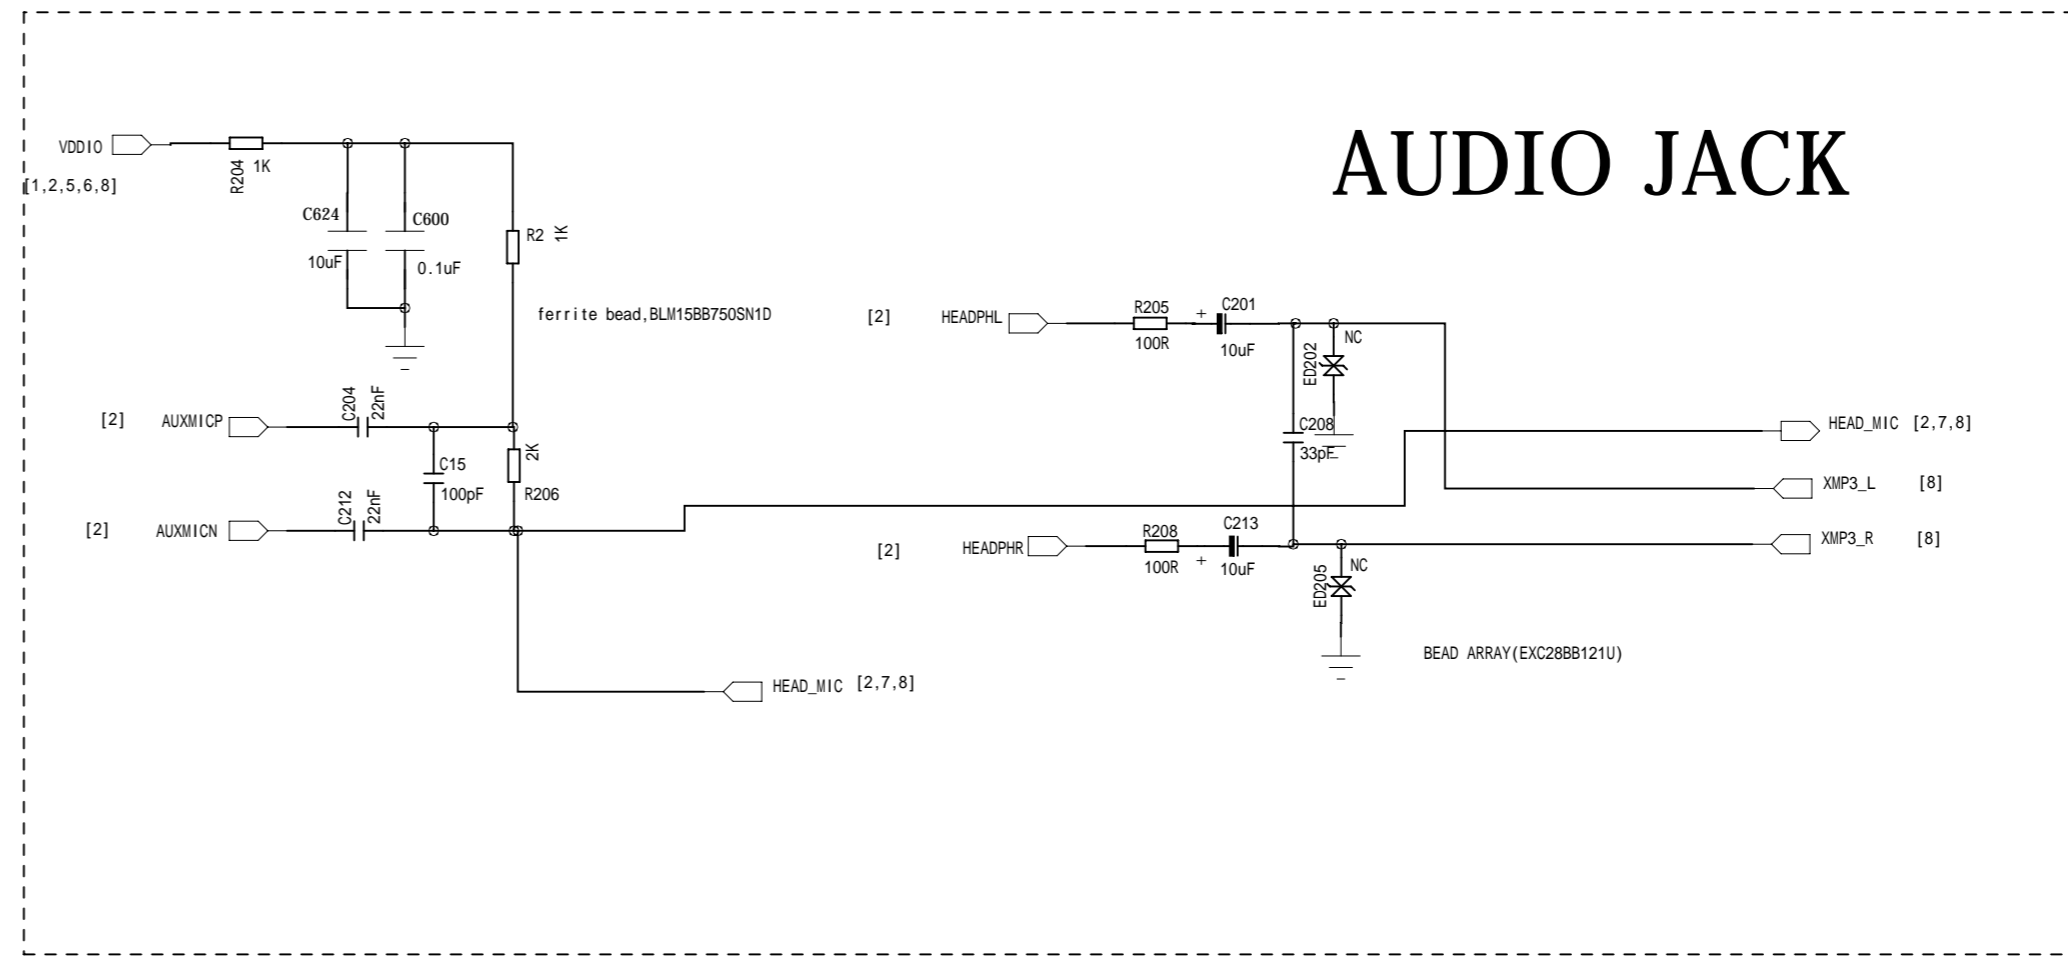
AUDIO JACK

VDDIO
[1,2,5,6,8]
R204 1K
C624
10uF
C600
0.1uF
R2 1K
ferrite bead,BLM15BB750SN1D
[2] AUXMICP
C204 22nF
C15
100pF
2K
R206
[2] AUXMICN
C212 22nF
HEAD_MIC [2,7,8]

[2] HEADPHL
R205
100R
+
C201
10uF
NC
ED202
C208
33pF
HEAD_MIC [2,7,8]
XMP3_L [8]
XMP3_R [8]
[2] HEADPHR
R208
100R
+
C213
10uF
NC
ED205
BEAD ARRAY(EXC28BB121U)